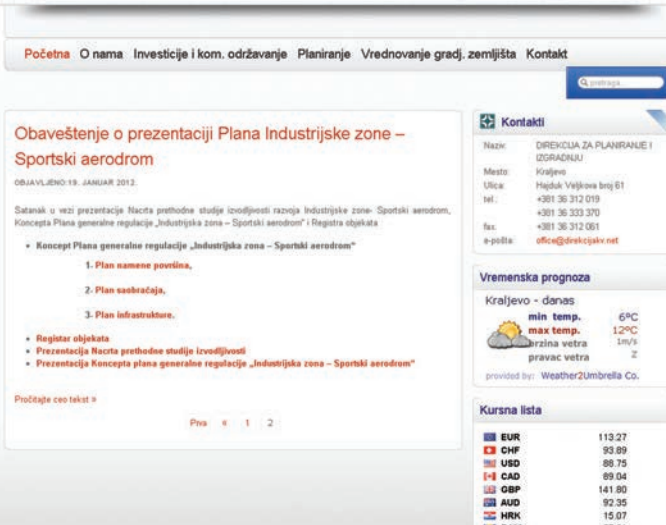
Početna O nama Investicije i kom. održavanje Planiranje Vrednovanje gradj. zemljišta Kontakt

pretraga

Obaveštenje o prezentaciji Plana Industrijske zone – Sportski aerodrom

OBJAVLJENO:19. JANUAR 2012.

Satanak u vezi prezentacije Nacrta prethodne studije izvodljivosti razvoja Industrijske zone- Sportski aerodrom, Koncepta Plana generalne regulacije „Industrijska zona – Sportski aerodrom" i Registra objekata

• Koncept Plana generalne regulacije „Industrijska zona – Sportski aerodrom"

1. Plan namene površina,

2. Plan saobraćaja,

3. Plan infrastrukture.

• Registar objekata
• Prezentacija Nacrta prethodne studije izvodljivosti
• Prezentacija Koncepta plana generalne regulacije „Industrijska zona – Sportski aerodrom"

Pročitajte ceo tekst »

Prva « 1 2

Kontakti

| | |
|---|---|
| Naziv: | DIREKCIJA ZA PLANIRANJE I IZGRADNJU |
| Mesto: | Kraljevo |
| Ulica: | Hajduk Veljkova broj 61 |
| tel.: | +381 36 312 019 |
| | +381 36 333 370 |
| fax: | +381 36 312 061 |
| e-pošta: | office@direkcijakv.net |

Vremenska prognoza

Kraljevo - danas

min temp. 6ºC
max temp. 12ºC
brzina vetra 1m/s
pravac vetra Z

provided by: Weather2Umbrella Co.

Kursna lista

| | |
|---|---|
| EUR | 113.27 |
| CHF | 93.89 |
| USD | 88.75 |
| CAD | 89.04 |
| GBP | 141.80 |
| AUD | 92.35 |
| HRK | 15.07 |